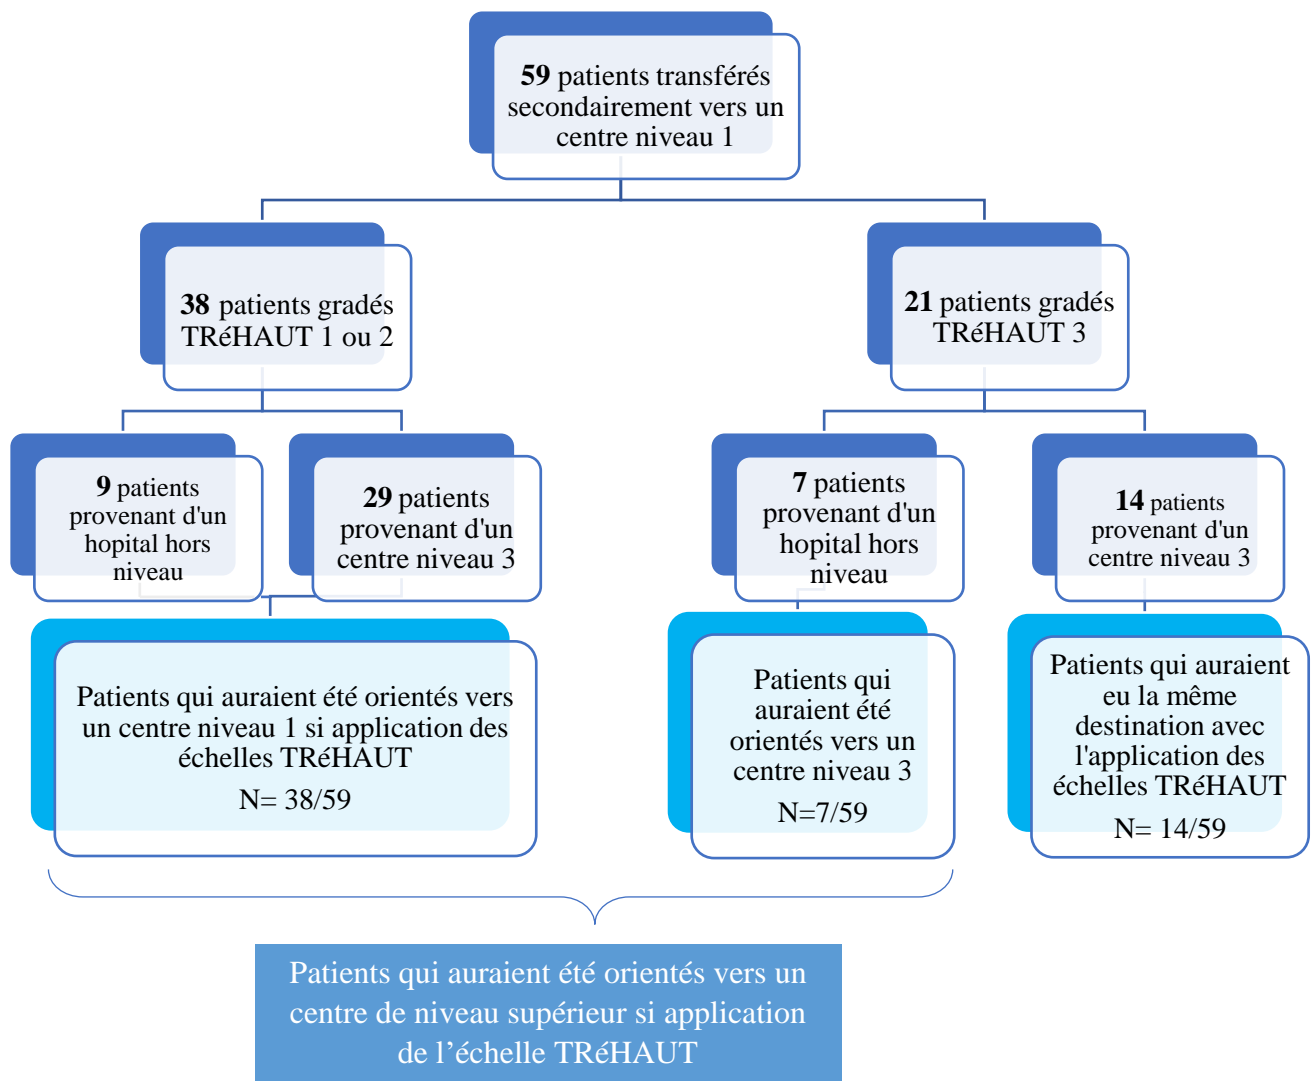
**59** patients transférés secondairement vers un centre niveau 1

**38** patients gradés TRéHAUT 1 ou 2

**21** patients gradés TRéHAUT 3

**9** patients provenant d'un hopital hors niveau

**29** patients provenant d'un centre niveau 3

**7** patients provenant d'un hopital hors niveau

**14** patients provenant d'un centre niveau 3

Patients qui auraient été orientés vers un centre niveau 1 si application des échelles TRéHAUT

N= 38/59

Patients qui auraient été orientés vers un centre niveau 3

N=7/59

Patients qui auraient eu la même destination avec l'application des échelles TRéHAUT

N= 14/59

Patients qui auraient été orientés vers un centre de niveau supérieur si application de l'échelle TRéHAUT